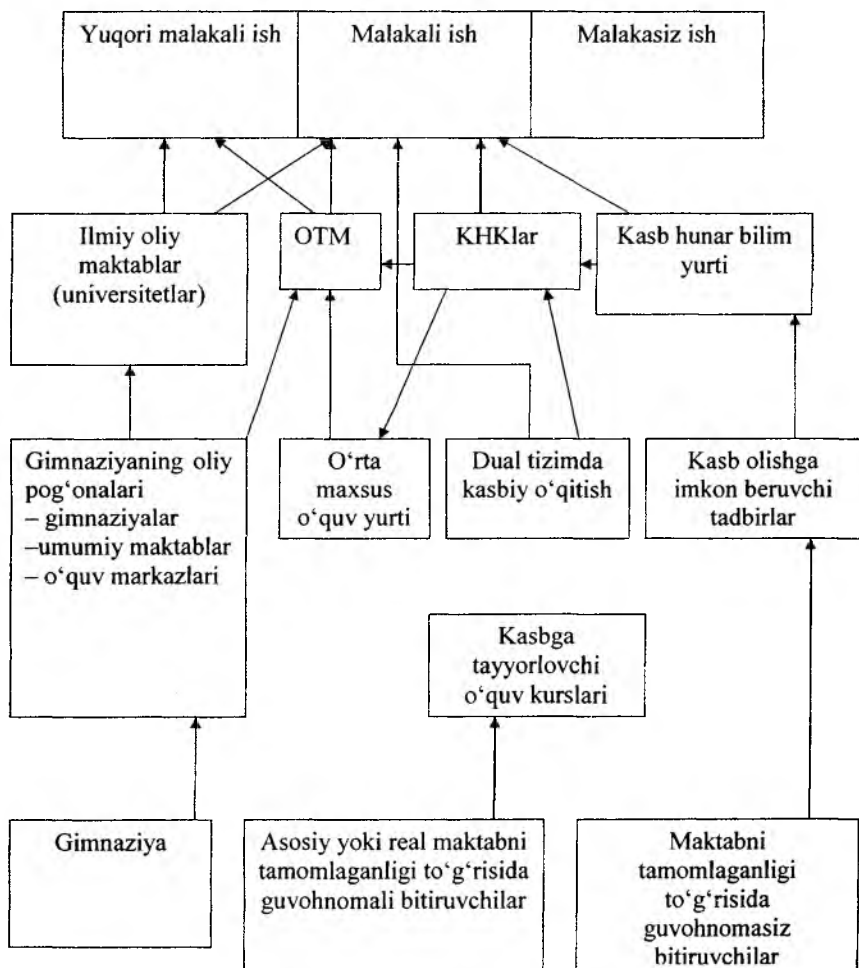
Yuqori malakali ish

Malakali ish

Malakasiz ish

Ilmiy oliy maktablar (universitetlar)

OTM

KHKlar

Kasb hunar bilim yurti

Gimnaziyaning oliy pog‘onalari
– gimnaziyalar
–umumiy maktablar
– o‘quv markazlari

O‘rta maxsus o‘quv yurti

Dual tizimda kasbiy o‘qitish

Kasb olishga imkon beruvchi tadbirlar

Kasbga tayyorlovchi o‘quv kurslari

Gimnaziya

Asosiy yoki real maktabni tamomlaganligi to‘g‘risida guvohnomali bitiruvchilar

Maktabni tamomlaganligi to‘g‘risida guvohnomasiz bitiruvchilar